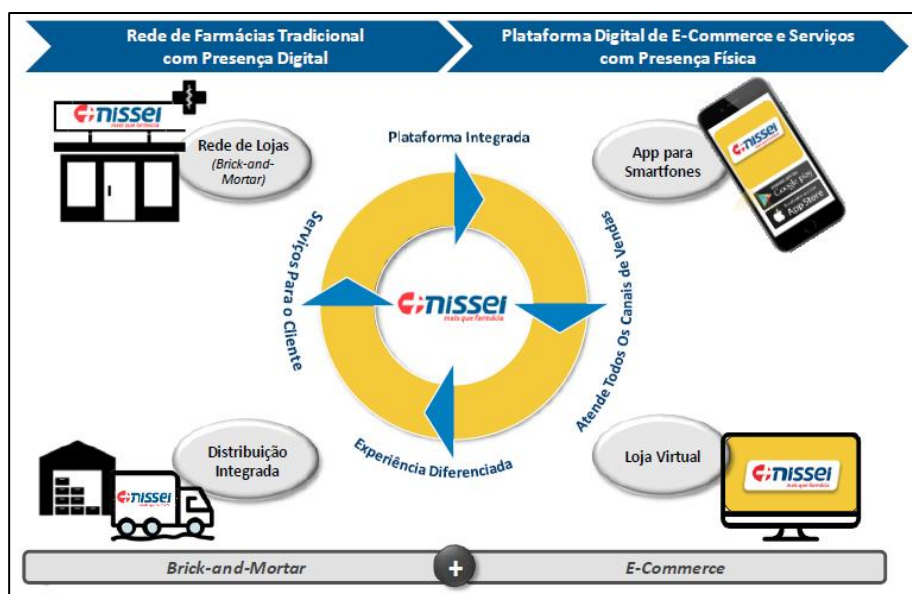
Rede de Farmácias Tradicional com Presença Digital

Plataforma Digital de E-Commerce e Serviços com Presença Física

nissei
mais que farmácia

Rede de Lojas
(Brick-and-Mortar)

Plataforma Integrada

App para Smartfones

nissei

Google play
App Store

Serviços Para o Cliente

nissei
mais que farmácia

Atende Todos Os Canais de Vendas

Experiência Diferenciada

Distribuição Integrada

nissei

Loja Virtual

nissei
mais que farmácia

Brick-and-Mortar

+

E-Commerce